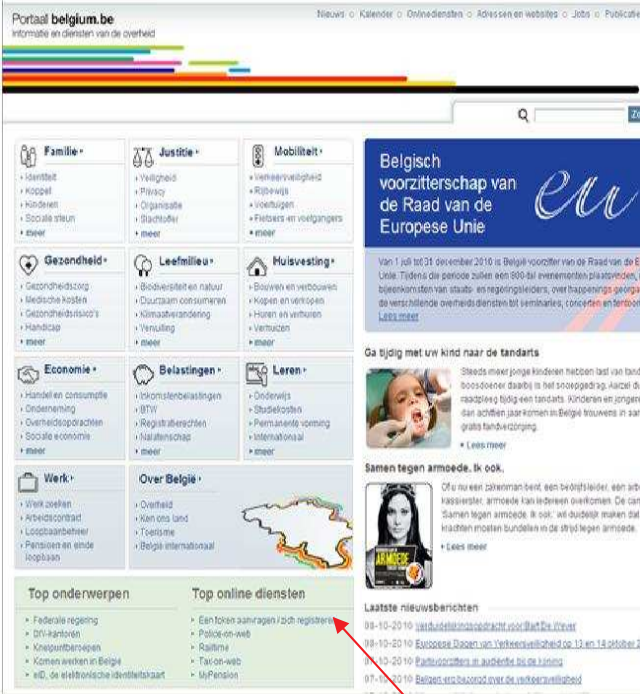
Portaal belgium.be
Informatie en diensten van de overheid

Nieuws ○ Kalender ○ Onlinediensten ○ Adressen en websites ○ Jobs ○ Publicat

Familie ▸
› Identiteit
› Koppel
› Kinderen
› Sociale steun
▸ meer

Justitie ▸
› Veiligheid
› Privacy
› Organisatie
› Slachtoffer
▸ meer

Mobiliteit ▸
› Verkeersveiligheid
› Rijbewijs
› Voertuigen
› Fietsers en voetgangers
▸ meer

Gezondheid ▸
› Gezondheidszorg
› Medische kosten
› Gezondheidsrisico's
› Handicap
▸ meer

Leefmilieu ▸
› Biodiversiteit en natuur
› Duurzaam consumeren
› Klimaatverandering
› Vervuiling
▸ meer

Huisvesting ▸
› Bouwen en verbouwen
› Kopen en verkopen
› Huren en verhuren
› Verhuizen
▸ meer

Economie ▸
› Handel en consumptie
› Onderneming
› Overheidsopdrachten
› Sociale economie
▸ meer

Belastingen ▸
› Inkomstenbelastingen
› BTW
› Registratierechten
› Nalatenschap
▸ meer

Leren ▸
› Onderwijs
› Studiekosten
› Permanente vorming
› Internationaal
▸ meer

Werk ▸
› Werk zoeken
› Arbeidscontract
› Loopbaanbeheer
› Pensioen en einde loopbaan

Over België ▸
› Overheid
› Ken ons land
› Toerisme
› België internationaal

Top onderwerpen
› Federale regering
› DIV-kantoren
› Knelpuntberoepen
› Komen werken in België
› eID, de elektronische identiteitskaart

Top online diensten
› Een token aanvragen / zich registreren
› Police-on-web
› Raiitme
› Tax-on-web
› MyPension

Belgisch voorzitterschap van de Raad van de Europese Unie

Van 1 juli tot 31 december 2010 is België voorzitter van de Raad van de E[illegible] Unie. Tijdens die periode zullen een 800-tal evenementen plaatsvinden, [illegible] bijeenkomsten van staats- en regeringsleiders, over happenings georga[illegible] de verschillende overheidsdiensten tot seminaries, concerten en tentoo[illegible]
Lees meer

Ga tijdig met uw kind naar de tandarts
Steeds meer jonge kinderen hebben last van tand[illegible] boosdoener daarbij is het snoepgedrag. Aarzel d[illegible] raadpleeg tijdig een tandarts. Kinderen en jongere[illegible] dan achttien jaar komen in België trouwens in aan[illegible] gratis tandverzorging.
▸ Lees meer

Samen tegen armoede. Ik ook.
Of u nu een zakenman bent, een bedrijfsleider, een arb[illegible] kassierster, armoede kan iedereen overkomen. De cam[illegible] 'Samen tegen armoede. Ik ook.' wil duidelijk maken dat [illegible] krachten moeten bundelen in de strijd tegen armoede.
▸ Lees meer

ARMOEDE

Laatste nieuwsberichten
08-10-2010 Verduidelijkingsopdracht voor Bart De Wever
08-10-2010 Europese Dagen van Verkeersveiligheid op 13 en 14 oktober 2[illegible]
07-10-2010 Partijvoorzitters in audiëntie bij de Koning
07-10-2010 Belgen erg bezorgd over de verkeersveiligheid